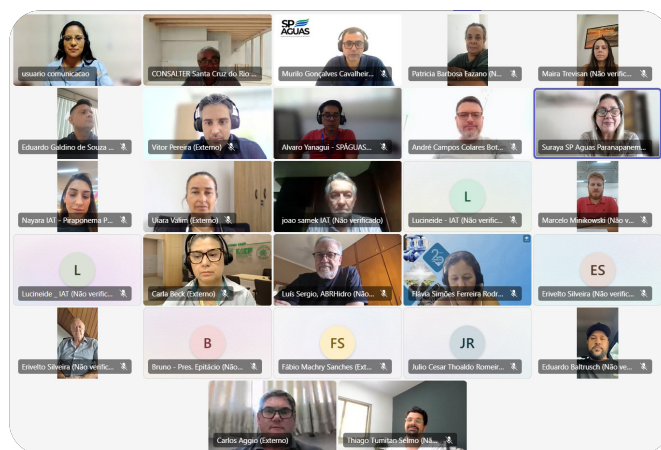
usuario comunicacao

CONSALTER Santa Cruz do Rio ...

SP ÁGUAS

Murilo Gonçalves Calvalheir...

Patricia Barbosa Fazano (N...

Maira Trevisan (Não verific...

Eduardo Galdino de Souza ...

Vitor Pereira (Externo)

Alvaro Yanagui - SPÁGUAS...

André Campos Colares Bot...

Suraya SP Aguas Paranapanem...

Nayara IAT - Piraponema P...

Uiara Valim (Externo)

joao samek IAT (Não verificado)

L

Lucineide - IAT (Não verific...

Marcelo Minikowski (Não v...

L

Lucineide _ IAT (Não verific...

Carla Beck (Externo)

Luis Sergio, ABRHidro (Não...

Flávia Simões Ferreira Rodr...

ES

Erivelto Silveira (Não verific...

Erivelto Silveira (Não verific...

B

Bruno - Pres. Epitácio (Não...

FS

Fábio Machry Sanches (Ext...

JR

Julio Cesar Thoaldo Romeir...

Eduardo Baltrusch (Não v...

Carlos Aggio (Externo)

Thiago Tumitan Selmo (Nã...